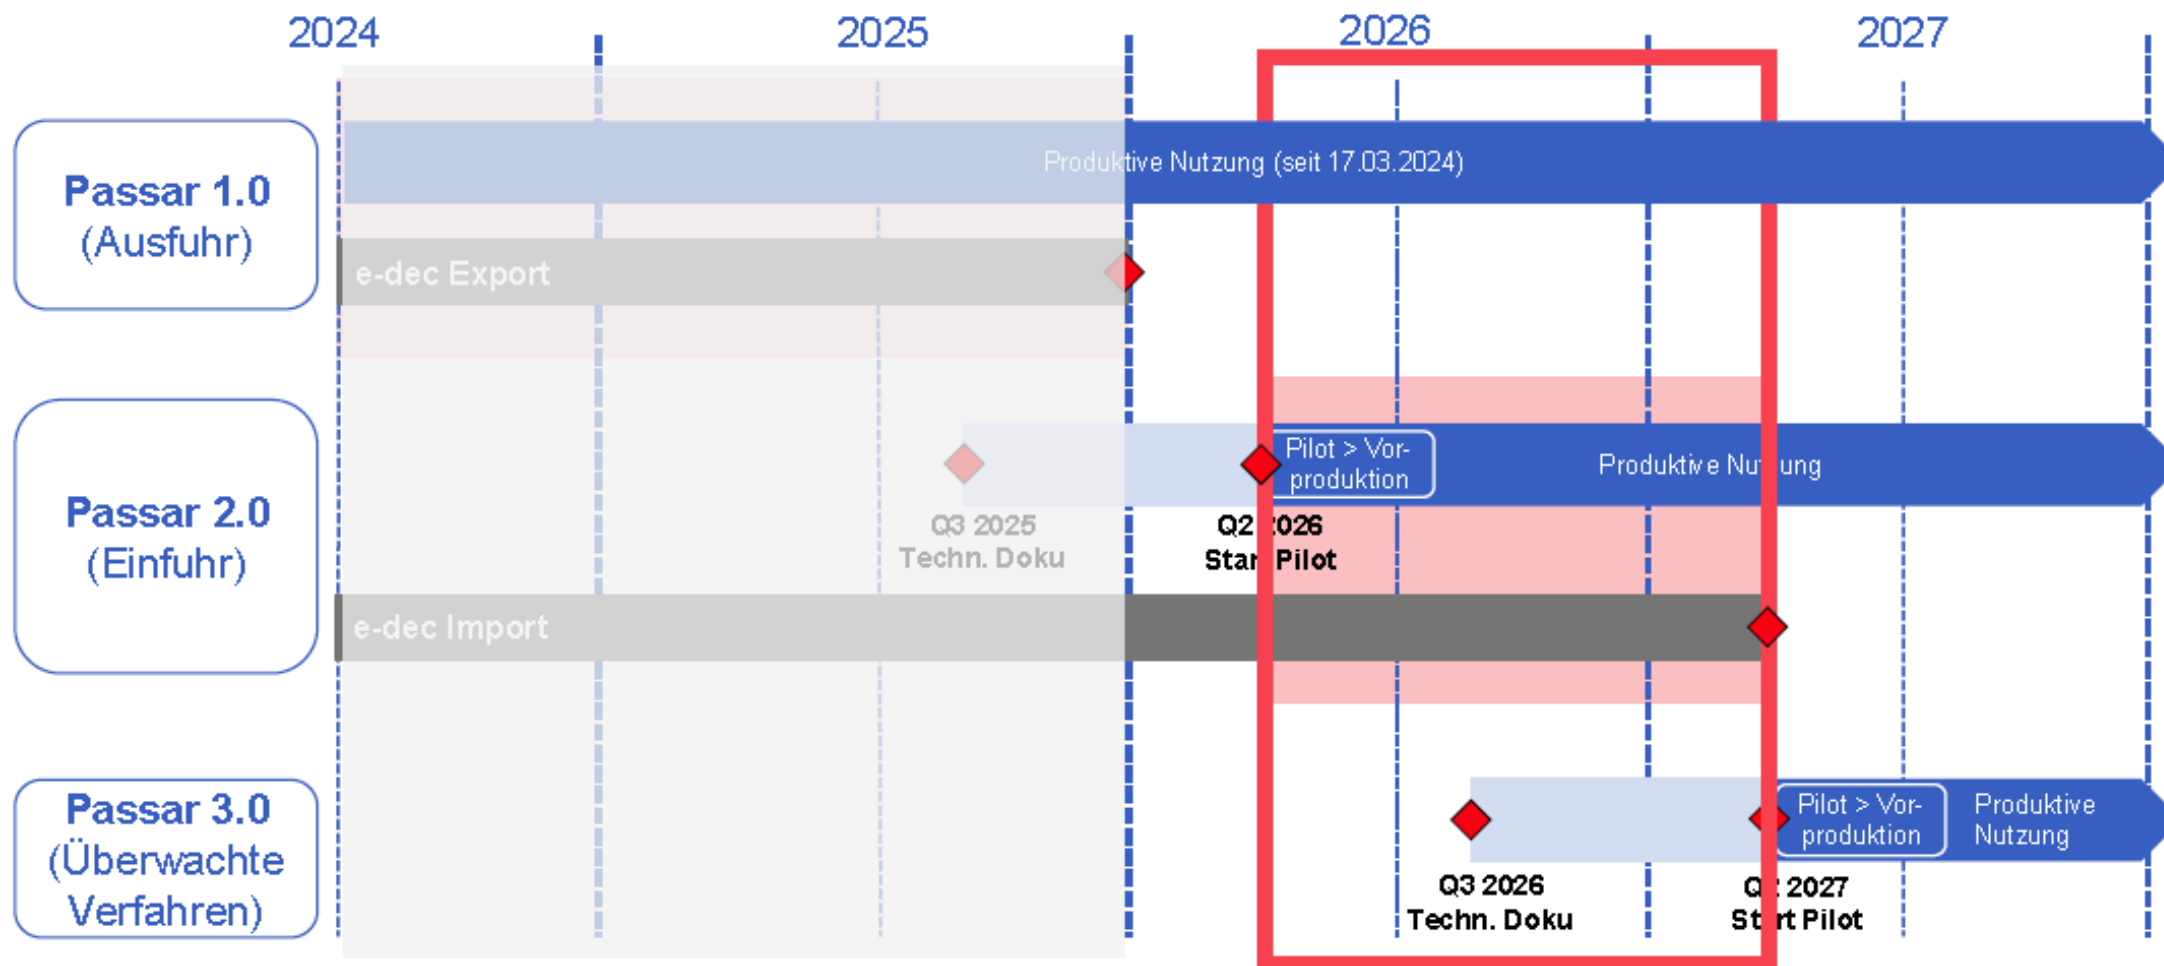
2024

2025

2026

2027

Passar 1.0
(Ausfuhr)

Produktive Nutzung (seit 17.03.2024)

e-dec Export

Passar 2.0
(Einfuhr)

Pilot > Vorproduktion

Produktive Nutzung

Q3 2025
Techn. Doku

Q2 2026
Start Pilot

e-dec Import

Passar 3.0
(Überwachte Verfahren)

Pilot > Vorproduktion

Produktive Nutzung

Q3 2026
Techn. Doku

Q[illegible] 2027
Start Pilot